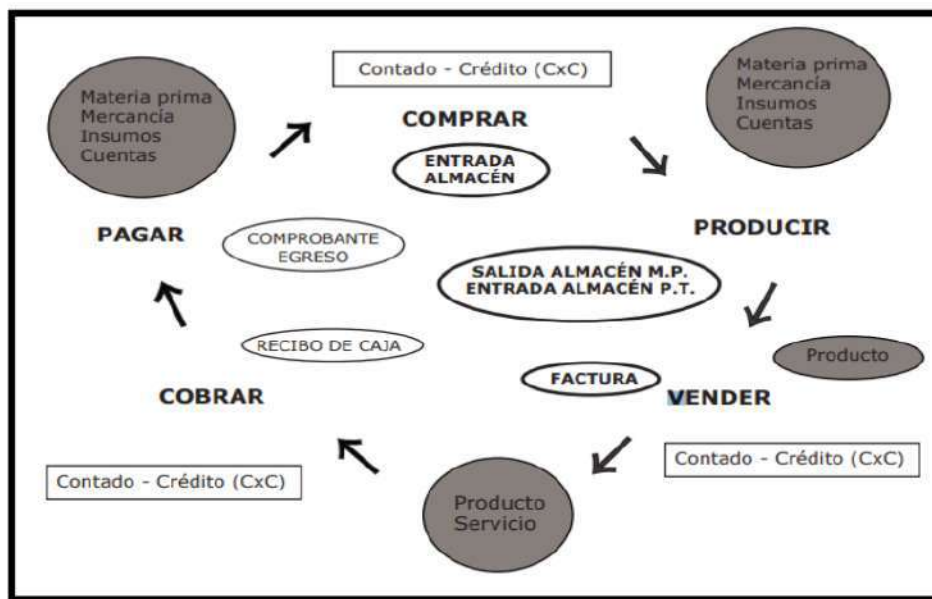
Materia prima
Mercancía
Insumos
Cuentas

Contado - Crédito (CxC)

COMPRAR

ENTRADA ALMACÉN

Materia prima
Mercancía
Insumos
Cuentas

PAGAR

COMPROBANTE EGRESO

PRODUCIR

SALIDA ALMACÉN M.P.
ENTRADA ALMACÉN P.T.

RECIBO DE CAJA

Producto

FACTURA

COBRAR

VENDER

Contado - Crédito (CxC)

Contado - Crédito (CxC)

Producto
Servicio